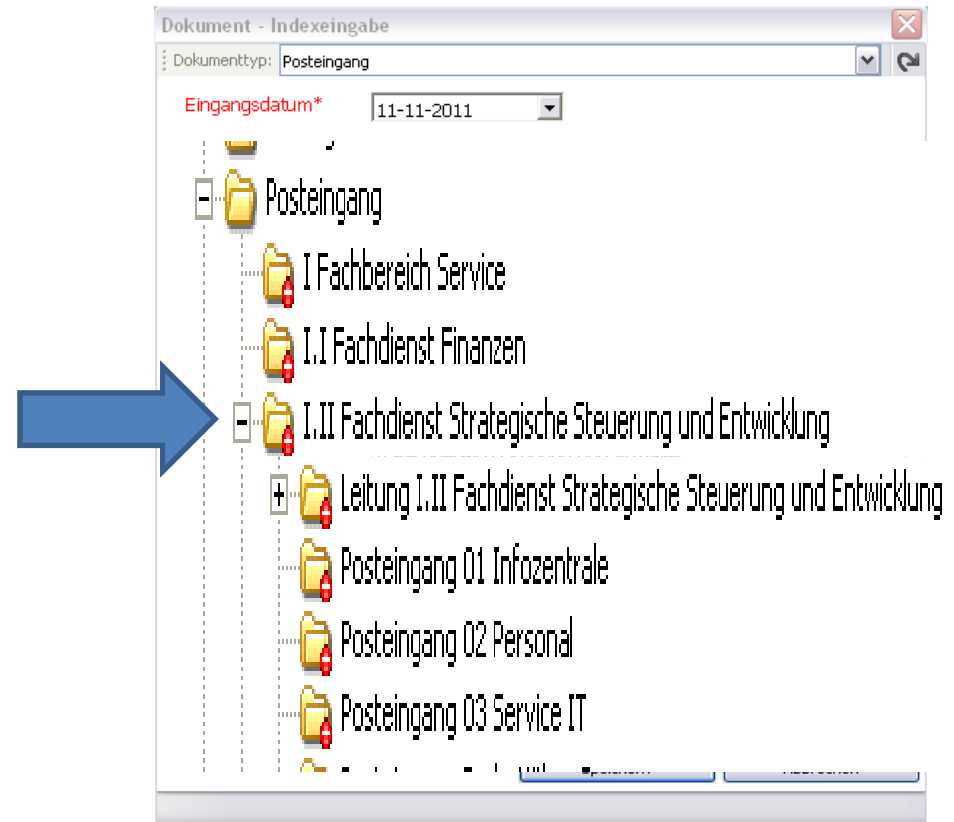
Dokument - Indexeingabe

Dokumenttyp: Posteingang

Eingangsdatum* 11-11-2011

Posteingang

I Fachbereich Service

I.I Fachdienst Finanzen

I.II Fachdienst Strategische Steuerung und Entwicklung

Leitung I.II Fachdienst Strategische Steuerung und Entwicklung

Posteingang 01 Infozentrale

Posteingang 02 Personal

Posteingang 03 Service IT

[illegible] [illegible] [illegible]